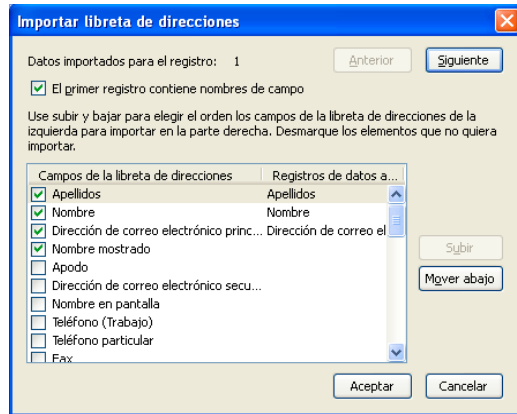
Importar libreta de direcciones

Datos importados para el registro: 1

Anterior

Siguiente

El primer registro contiene nombres de campo

Use subir y bajar para elegir el orden los campos de la libreta de direcciones de la izquierda para importar en la parte derecha. Desmarque los elementos que no quiera importar.

| Campos de la libreta de direcciones | Registros de datos a... |
|---|---|
| Apellidos | Apellidos |
| Nombre | Nombre |
| Dirección de correo electrónico princ... | Dirección de correo el |
| Nombre mostrado | |
| Apodo | |
| Dirección de correo electrónico secu... | |
| Nombre en pantalla | |
| Teléfono (Trabajo) | |
| Teléfono particular | |
| Fax | |

Subir

Mover abajo

Aceptar

Cancelar